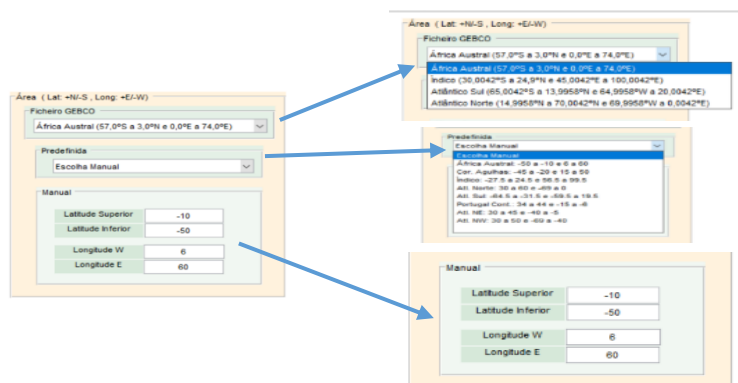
Área ( Lat: +N/-S , Long: +E/-W)

Ficheiro GEBCO

África Austral (57,0ºS a 3,0ºN e 0,0ºE a 74,0ºE)

Predefinida

Escolha Manual

Manual

| Latitude Superior | -10 |
|---|---|
| Latitude Inferior | -50 |

| Longitude W | 6 |
|---|---|
| Longitude E | 60 |

Área ( Lat: +N/-S , Long: +E/-W)

Ficheiro GEBCO

África Austral (57,0ºS a 3,0ºN e 0,0ºE a 74,0ºE)

África Austral (57,0ºS a 3,0ºN e 0,0ºE a 74,0ºE)
Índico (30,0042ºS a 24,9ºN e 45,0042ºE a 100,0042ºE)
Atlântico Sul (65,0042ºS a 13,9958ºN e 64,9958ºW a 20,0042ºE)
Atlântico Norte (14,9958ºN a 70,0042ºN e 69,9958ºW a 6,0042ºE)

Predefinida

Escolha Manual

Escolha Manual
África Austral: -50 a -10 e 6 a 60
Cor. Agulhas: -45 a -20 e 15 a 50
Índico: -27.5 a 24.5 e 56.5 a 99.5
Atl. Norte: 30 a 60 e -60 a 0
Atl. Sul: -64.5 a -31.5 e -59.5 a 19.5
Portugal Cont.: 34 a 44 e -15 a -6
Atl. NE: 30 a 45 e -40 a -5
Atl. NW: 30 a 50 e -60 a -40

Manual

| Latitude Superior | -10 |
|---|---|
| Latitude Inferior | -50 |

| Longitude W | 6 |
|---|---|
| Longitude E | 60 |